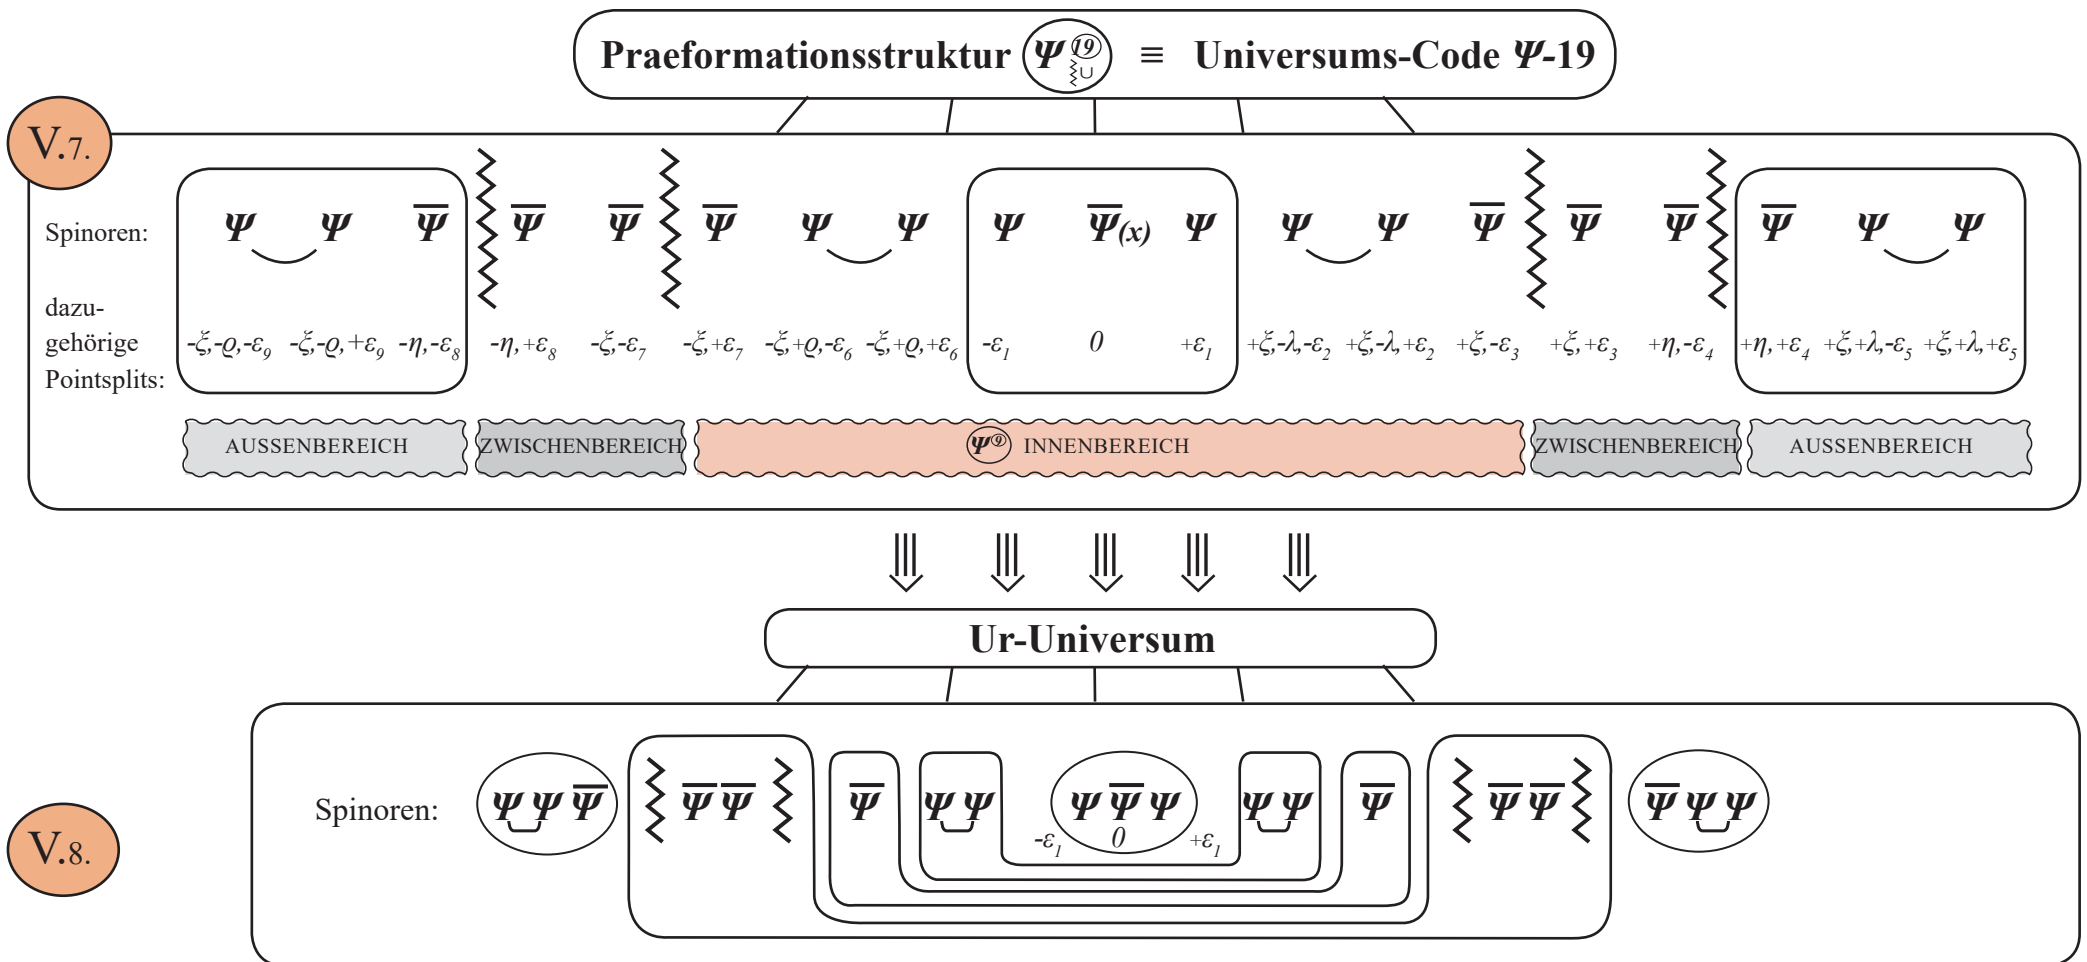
Praeformationsstruktur $\Psi^{19}$ ≡ Universums-Code $\Psi$-19

V.7.

Spinoren: $\Psi$ $\Psi$ $\overline{\Psi}$ $\overline{\Psi}$ $\overline{\Psi}$ $\overline{\Psi}$ $\Psi$ $\Psi$ $\Psi$ $\overline{\Psi}(x)$ $\Psi$ $\Psi$ $\Psi$ $\overline{\Psi}$ $\overline{\Psi}$ $\overline{\Psi}$ $\overline{\Psi}$ $\Psi$ $\Psi$

dazugehörige Pointsplits: $-\xi,-\varrho,-\varepsilon_9$ $-\xi,-\varrho,+\varepsilon_9$ $-\eta,-\varepsilon_8$ $-\eta,+\varepsilon_8$ $-\xi,-\varepsilon_7$ $-\xi,+\varepsilon_7$ $-\xi,+\varrho,-\varepsilon_6$ $-\xi,+\varrho,+\varepsilon_6$ $-\varepsilon_1$ $0$ $+\varepsilon_1$ $+\xi,-\lambda,-\varepsilon_2$ $+\xi,-\lambda,+\varepsilon_2$ $+\xi,-\varepsilon_3$ $+\xi,+\varepsilon_3$ $+\eta,-\varepsilon_4$ $+\eta,+\varepsilon_4$ $+\xi,+\lambda,-\varepsilon_5$ $+\xi,+\lambda,+\varepsilon_5$

AUSSENBEREICH ZWISCHENBEREICH $\Psi^{9}$ INNENBEREICH ZWISCHENBEREICH AUSSENBEREICH

Ur-Universum

V.8.

Spinoren: $\Psi\Psi\overline{\Psi}$ $\overline{\Psi}\overline{\Psi}$ $\overline{\Psi}$ $\Psi\Psi$ $\Psi\overline{\Psi}\Psi$ $-\varepsilon_1$ $0$ $+\varepsilon_1$ $\Psi\Psi$ $\overline{\Psi}$ $\overline{\Psi}\overline{\Psi}$ $\overline{\Psi}\Psi\Psi$